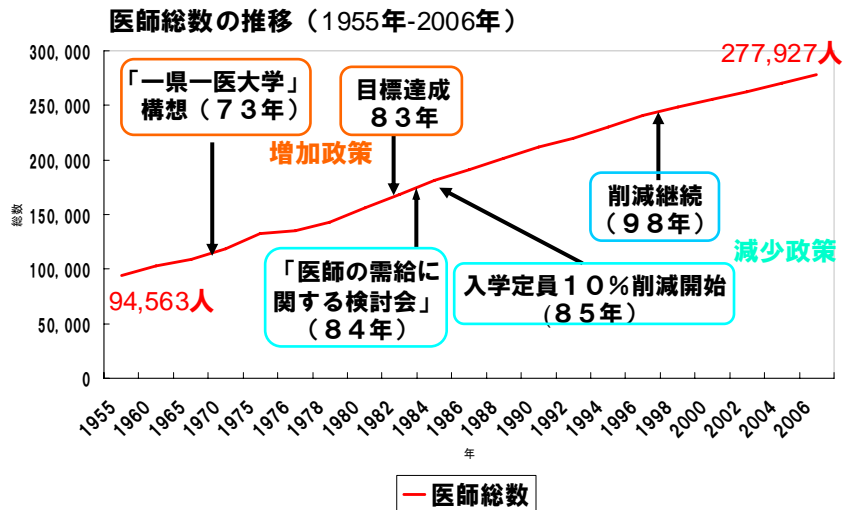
医師総数の推移（1955年-2006年）

300,000
250,000
200,000
150,000
100,000
50,000
0

総数

277,927人

「一県一医大学」構想（７３年）

目標達成 ８３年

増加政策

削減継続（９８年）

減少政策

「医師の需給に関する検討会」（８４年）

入学定員１０％削減開始（８５年）

94,563人

1955 1960 1965 1970 1975 1976 1978 1980 1982 1984 1986 1988 1990 1992 1994 1996 1998 2000 2002 2004 2006

年

医師総数